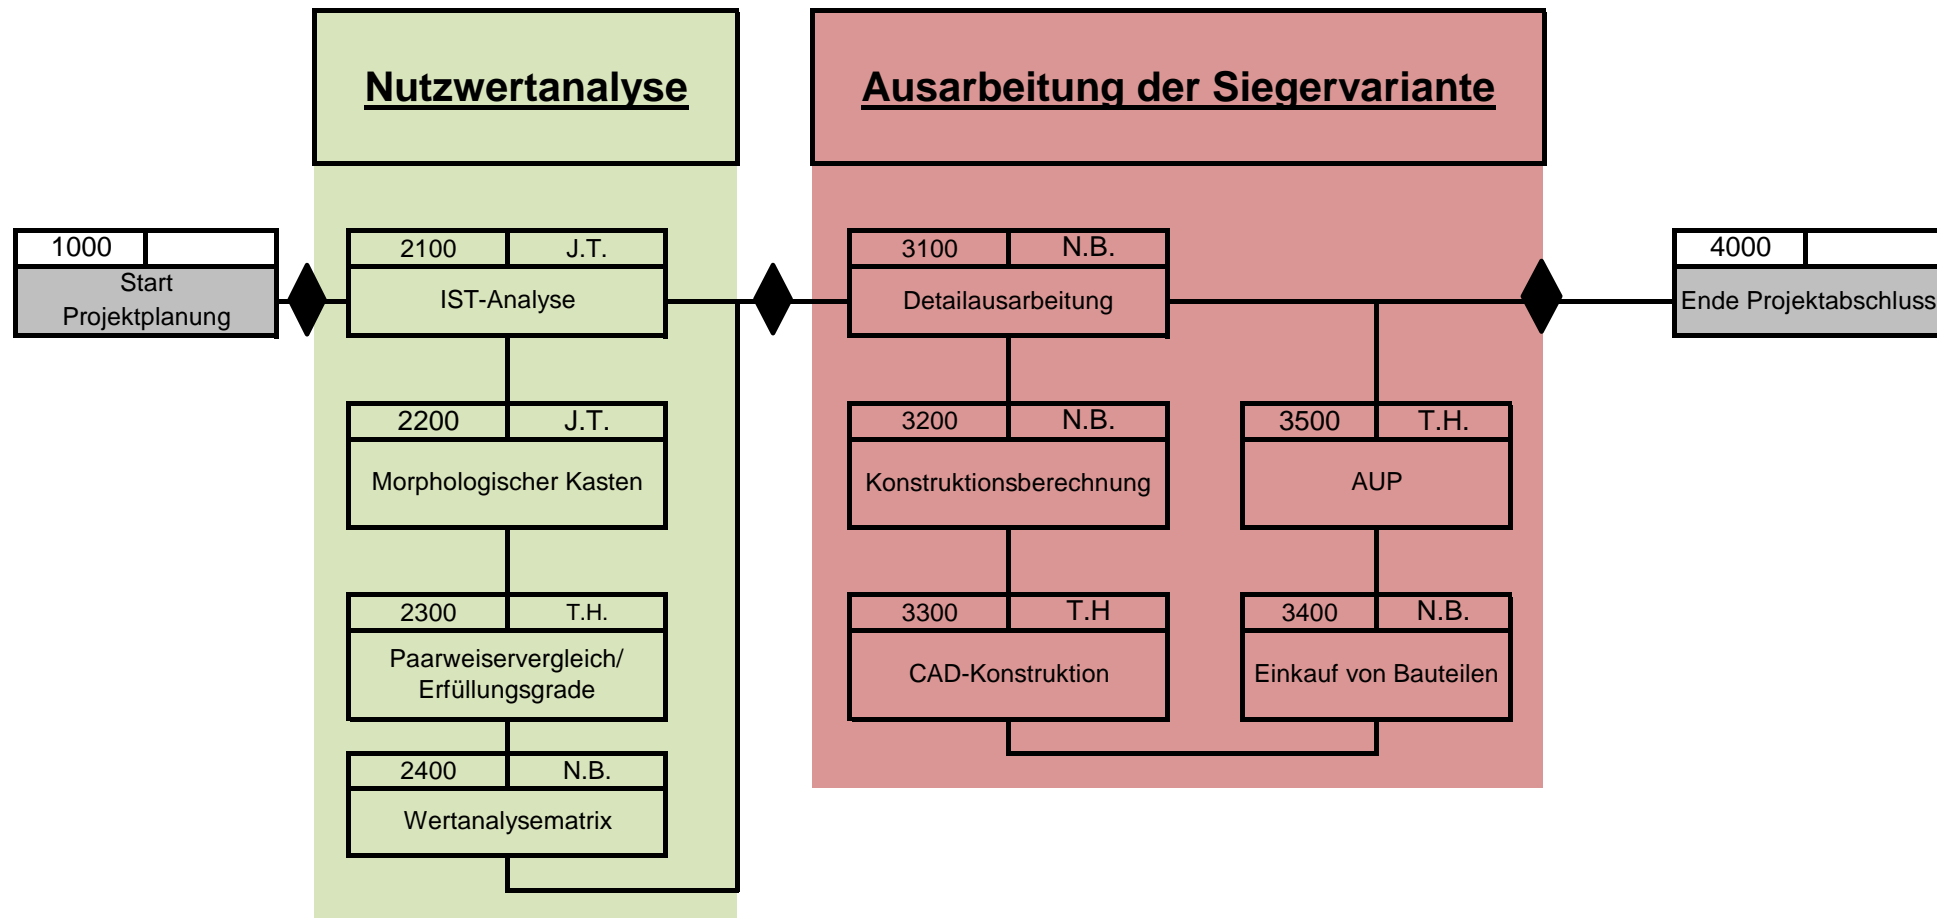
1000
Start Projektplanung

Nutzwertanalyse

2100 | J.T.
IST-Analyse

2200 | J.T.
Morphologischer Kasten

2300 | T.H.
Paarweiservergleich/ Erfüllungsgrade

2400 | N.B.
Wertanalysematrix

Ausarbeitung der Siegervariante

3100 | N.B.
Detailausarbeitung

3200 | N.B.
Konstruktionsberechnung

3300 | T.H
CAD-Konstruktion

3500 | T.H.
AUP

3400 | N.B.
Einkauf von Bauteilen

4000
Ende Projektabschluss